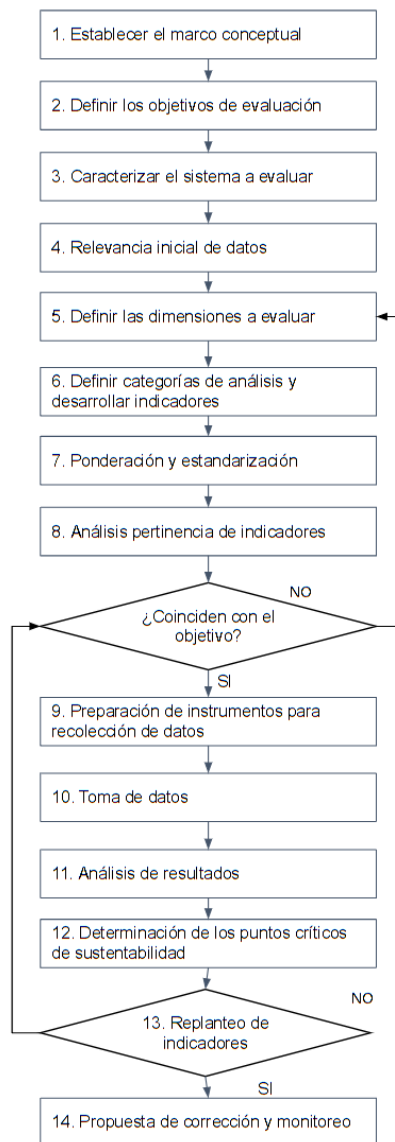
1. Establecer el marco conceptual

2. Definir los objetivos de evaluación

3. Caracterizar el sistema a evaluar

4. Relevancia inicial de datos

5. Definir las dimensiones a evaluar

6. Definir categorías de análisis y desarrollar indicadores

7. Ponderación y estandarización

8. Análisis pertinencia de indicadores

NO

¿Coinciden con el objetivo?

SI

9. Preparación de instrumentos para recolección de datos

10. Toma de datos

11. Análisis de resultados

12. Determinación de los puntos críticos de sustentabilidad

NO

13. Replanteo de indicadores

SI

14. Propuesta de corrección y monitoreo